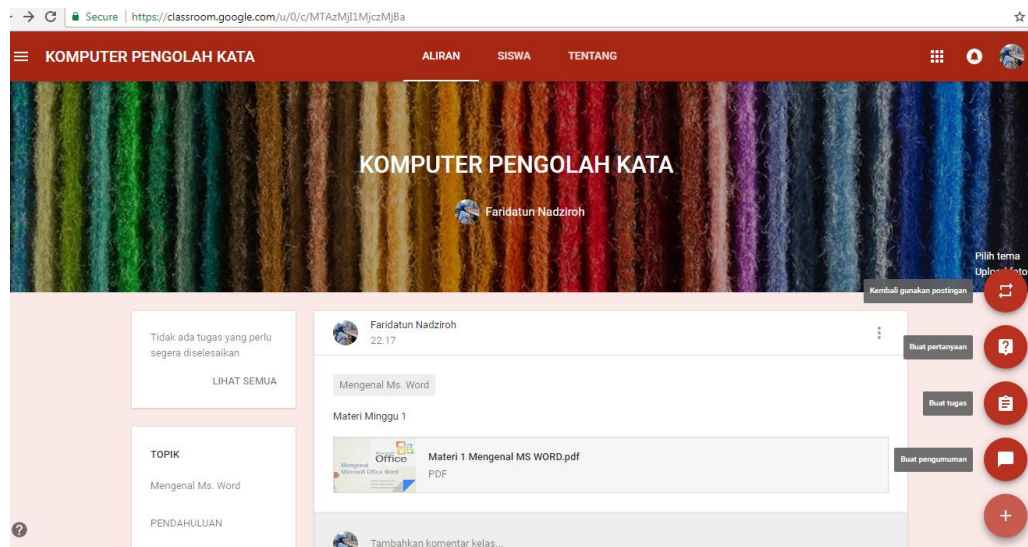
Secure | https://classroom.google.com/u/0/c/MTAzMjI1MjczMjBa

KOMPUTER PENGOLAH KATA

ALIRAN SISWA TENTANG

KOMPUTER PENGOLAH KATA

Faridatun Nadziroh

Pilih tema
Upload foto

Kembali gunakan postingan

Buat pertanyaan

Buat tugas

Buat pengumuman

Tidak ada tugas yang perlu segera diselesaikan

LIHAT SEMUA

TOPIK

Mengenal Ms. Word

PENDAHULUAN

Faridatun Nadziroh
22.17

Mengenal Ms. Word

Materi Minggu 1

Office
Mengenal Microsoft Office Word

Materi 1 Mengenal MS WORD.pdf
PDF

Tambahkan komentar kelas...